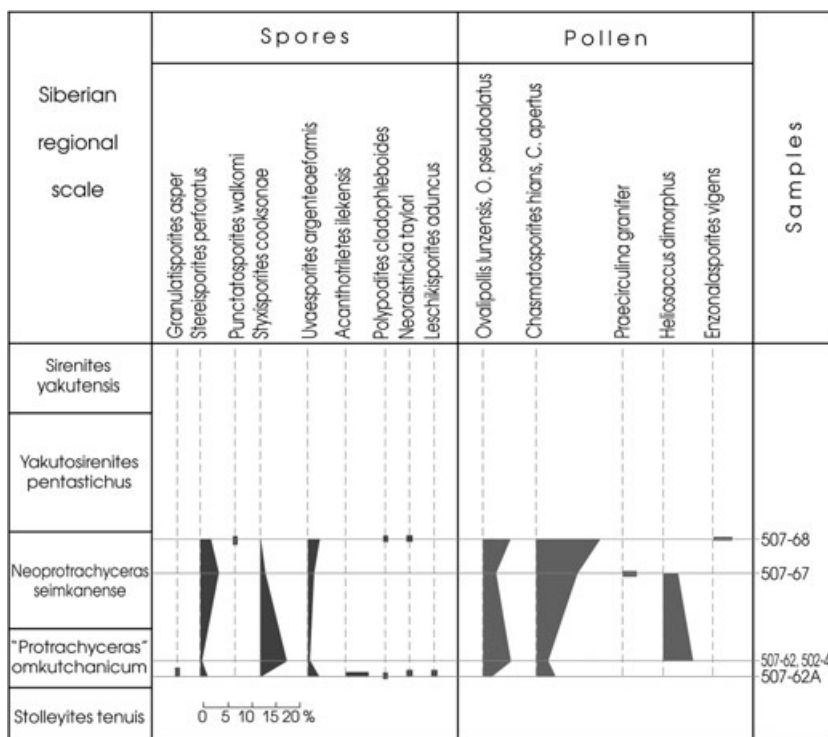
| Siberian regional scale | Spores | Pollen | Samples |
|---|---|---|---|
| | Granulatisporites asper, Stereisporites perforatus, Punctatosporites walkomi, Styxisporites cooksonae, Uvaesporites argenteaeformis, Acanthotriletes ilekensis, Polypodites cladophleboides, Neoraistrickia taylori, Leschikisporites aduncus | Ovalipollis lunzensis, O. pseudoalatus, Chasmatosporites hians, C. apertus, Praecirculina granifer, Heliosaccus dimorphus, Enzonalasporites vigens | |
| Sirenites yakutensis | | | |
| Yakutosirenites pentastichus | | | |
| Neoprotrachyceras seimkanense | | | 507-68, 507-67 |
| "Protrachyceras" omkutchanicum | | | 507-62, 502-4, 507-62A |
| Stolleyites tenuis | 0 5 10 15 20 % | | |